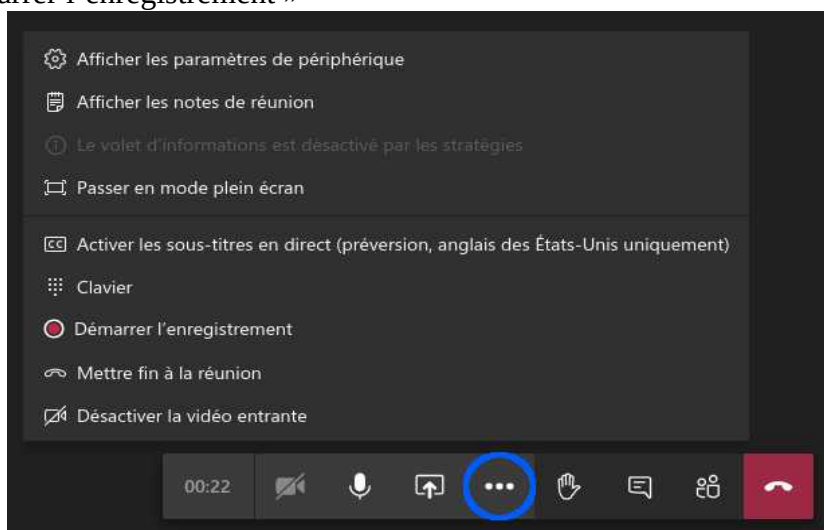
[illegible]arrer l'enregistrement »

Afficher les paramètres de périphérique

Afficher les notes de réunion

Le volet d'informations est désactivé par les stratégies

Passer en mode plein écran

Activer les sous-titres en direct (préversion, anglais des États-Unis uniquement)

Clavier

Démarrer l'enregistrement

Mettre fin à la réunion

Désactiver la vidéo entrante

00:22